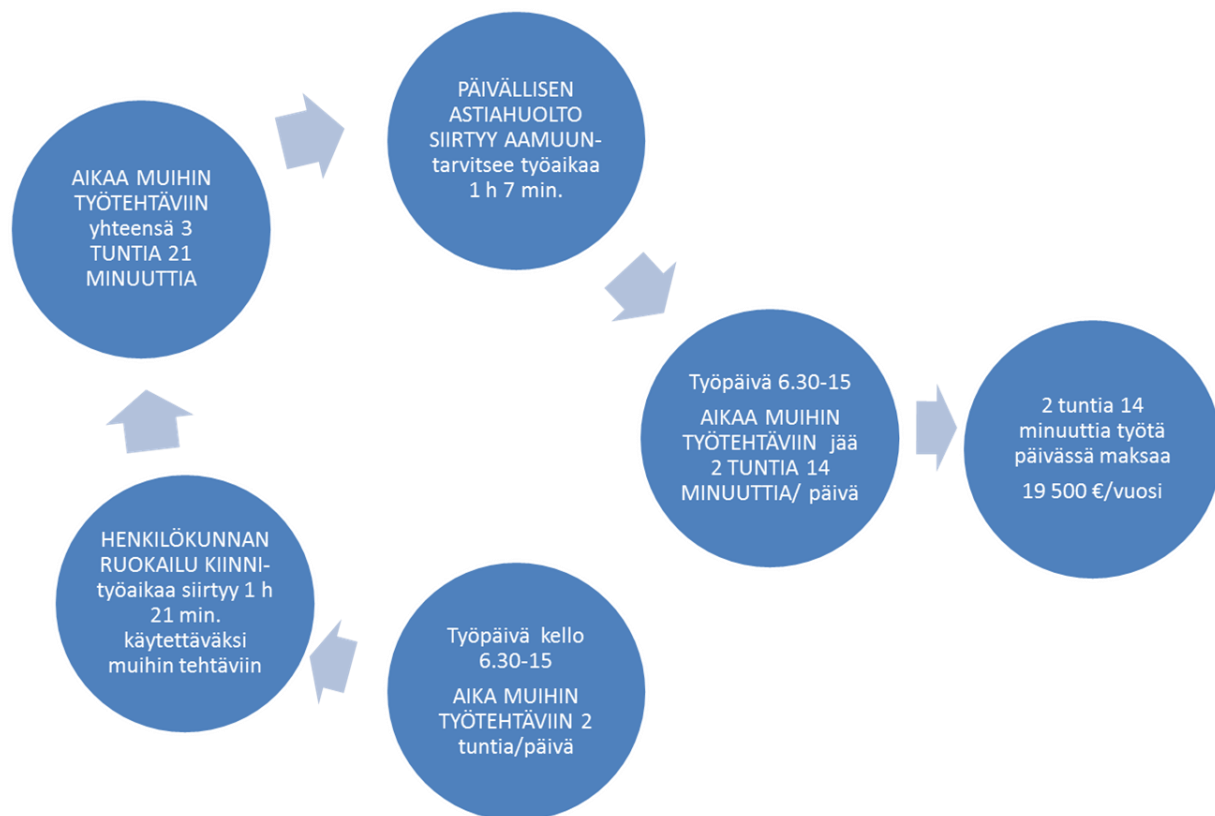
AIKAA MUIHIN TYÖTEHTÄVIIN yhteensä 3 TUNTIA 21 MINUUTTIA

PÄIVÄLLISEN ASTIAHUOLTO SIIRTYY AAMUUN- tarvitsee työaikaa 1 h 7 min.

Työpäivä 6.30-15

AIKAA MUIHIN TYÖTEHTÄVIIN jää 2 TUNTIA 14 MINUUTTIA/ päivä

2 tuntia 14 minuuttia työtä päivässä maksaa

19 500 €/vuosi

Työpäivä kello 6.30-15

AIKA MUIHIN TYÖTEHTÄVIIN 2 tuntia/päivä

HENKILÖKUNNAN RUOKAILU KIINNI- työaikaa siirtyy 1 h 21 min. käytettäväksi muihin tehtäviin